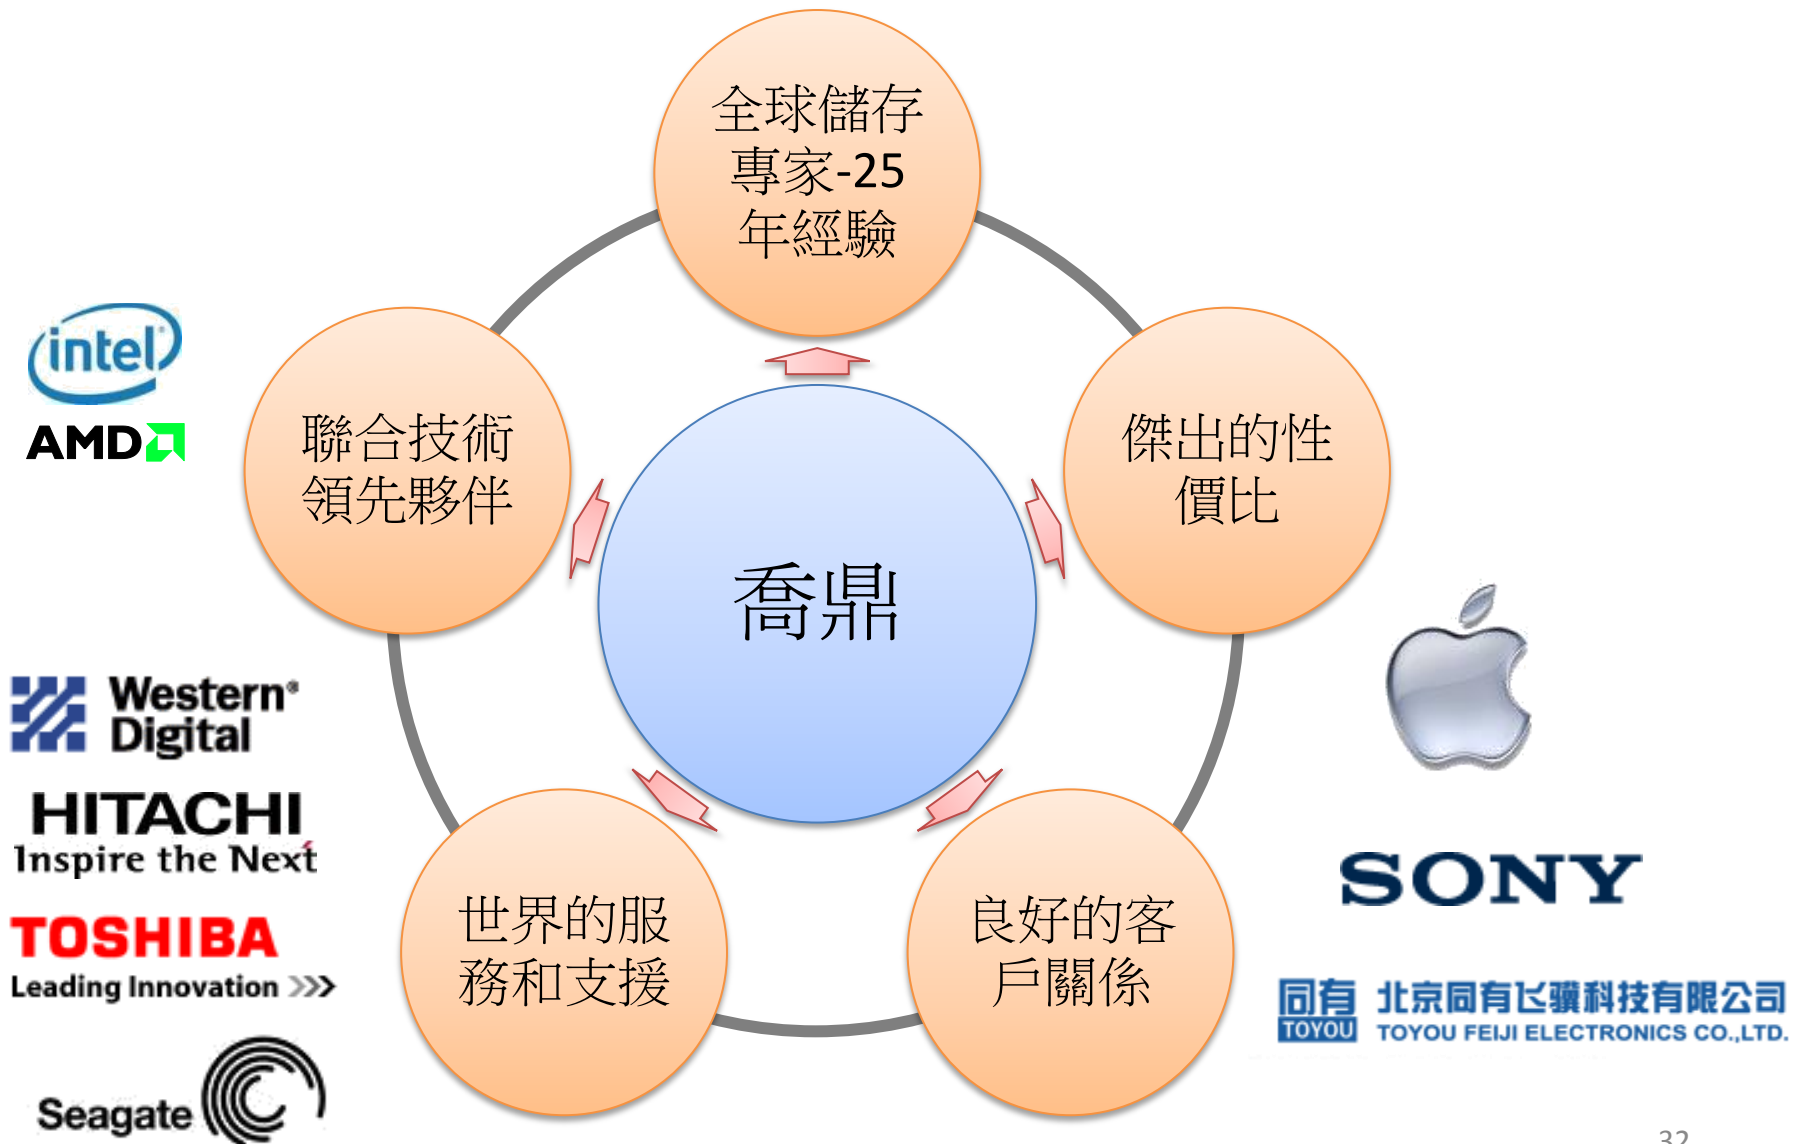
全球儲存專家-25年經驗

聯合技術領先夥伴

傑出的性價比

喬鼎

世界的服務和支援

良好的客戶關係

intel

AMD

Western Digital

HITACHI
Inspire the Next

TOSHIBA
Leading Innovation >>>

Seagate

SONY

同有 北京同有飞骥科技有限公司
TOYOU TOYOU FEIJI ELECTRONICS CO.,LTD.

32